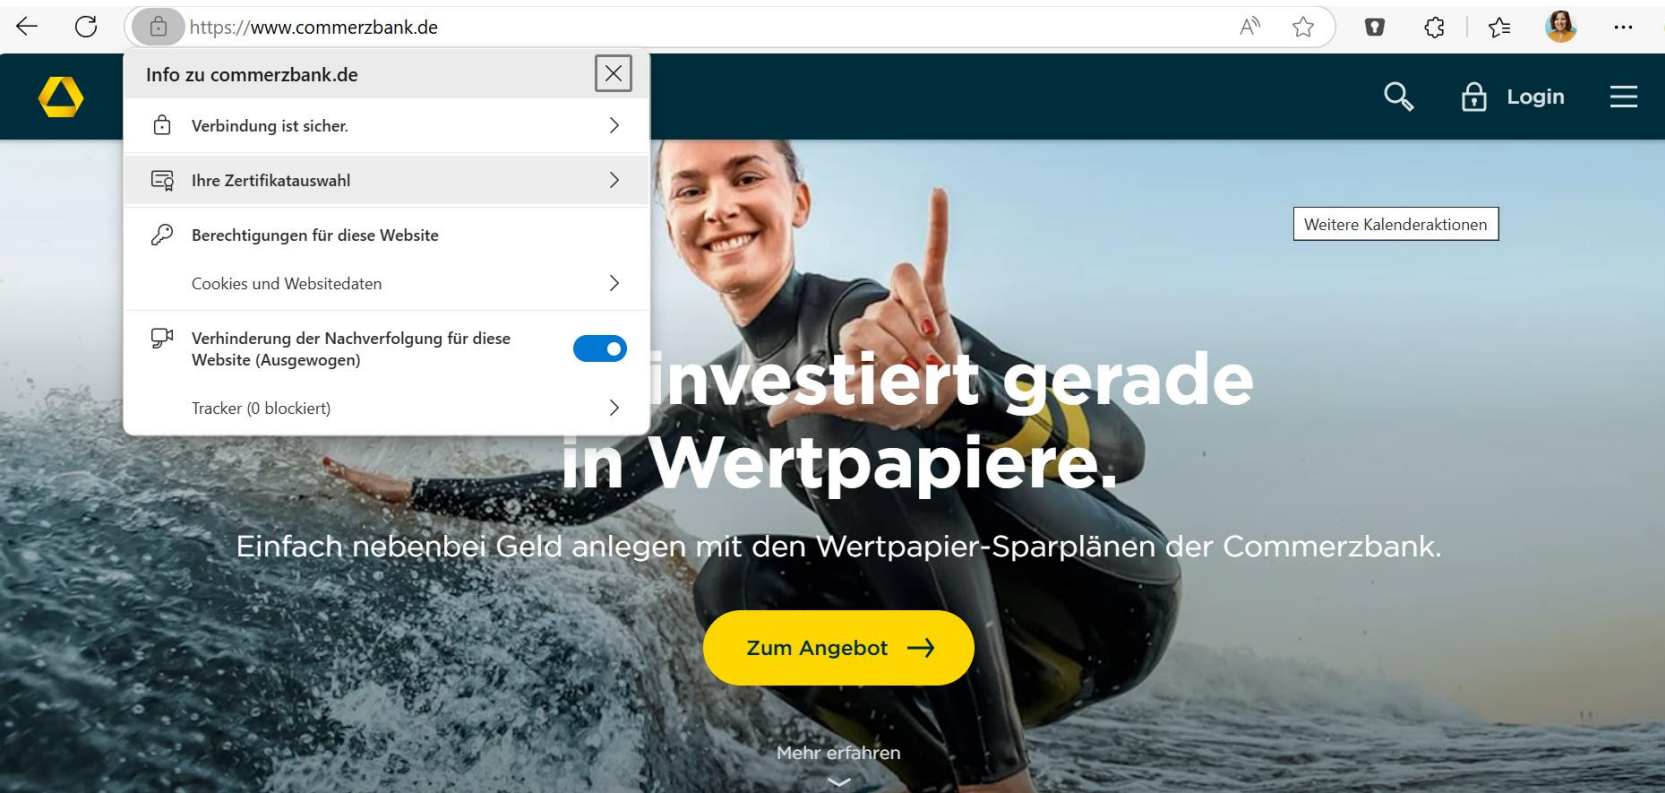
https://www.commerzbank.de

Info zu commerzbank.de

Verbindung ist sicher.

Ihre Zertifikatauswahl

Berechtigungen für diese Website

Cookies und Websitedaten

Verhinderung der Nachverfolgung für diese Website (Ausgewogen)

Tracker (0 blockiert)

Login

Weitere Kalenderaktionen

investiert gerade in Wertpapiere.

Einfach nebenbei Geld anlegen mit den Wertpapier-Sparplänen der Commerzbank.

Zum Angebot

Mehr erfahren